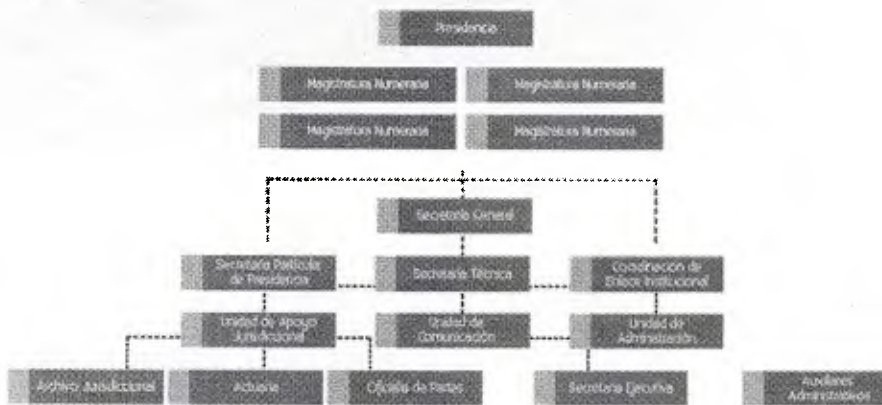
Presidencia

Magistratura Numeraria

Magistratura Numeraria

Magistratura Numeraria

Magistratura Numeraria

Secretaría General

Secretaría Particular de Presidencia

Secretaría Técnica

Coordinación de Enlace Institucional

Unidad de Apoyo Jurisdiccional

Unidad de Comunicación

Unidad de Administración

Archivo Jurisdiccional

Actuaría

Oficialía de Partes

Secretaria Ejecutiva

Auxiliares Administrativos